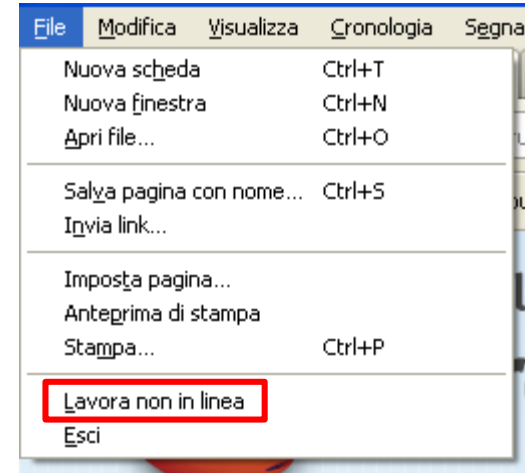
File Modifica Visualizza Cronologia Segna

Nuova scheda Ctrl+T
Nuova finestra Ctrl+N
Apri file... Ctrl+O

Salva pagina con nome... Ctrl+S
Invia link...

Imposta pagina...
Anteprima di stampa
Stampa... Ctrl+P

Lavora non in linea
Esci